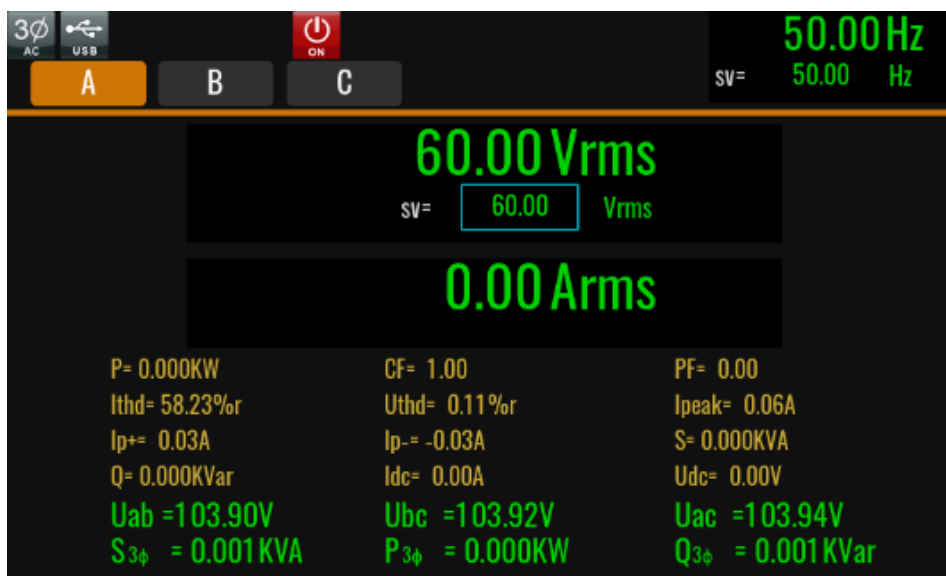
3Ø AC
USB
ON
A
B
C
50.00 Hz
SV= 50.00 Hz

60.00 Vrms
SV= 60.00 Vrms

0.00 Arms

P= 0.000KW
CF= 1.00
PF= 0.00
Ithd= 58.23%r
Uthd= 0.11%r
Ipeak= 0.06A
Ip+= 0.03A
Ip-= -0.03A
S= 0.000KVA
Q= 0.000KVar
Idc= 0.00A
Udc= 0.00V
Uab =103.90V
Ubc =103.92V
Uac =103.94V
$S_{3\phi}$ = 0.001 KVA
$P_{3\phi}$ = 0.000KW
$Q_{3\phi}$ = 0.001 KVar